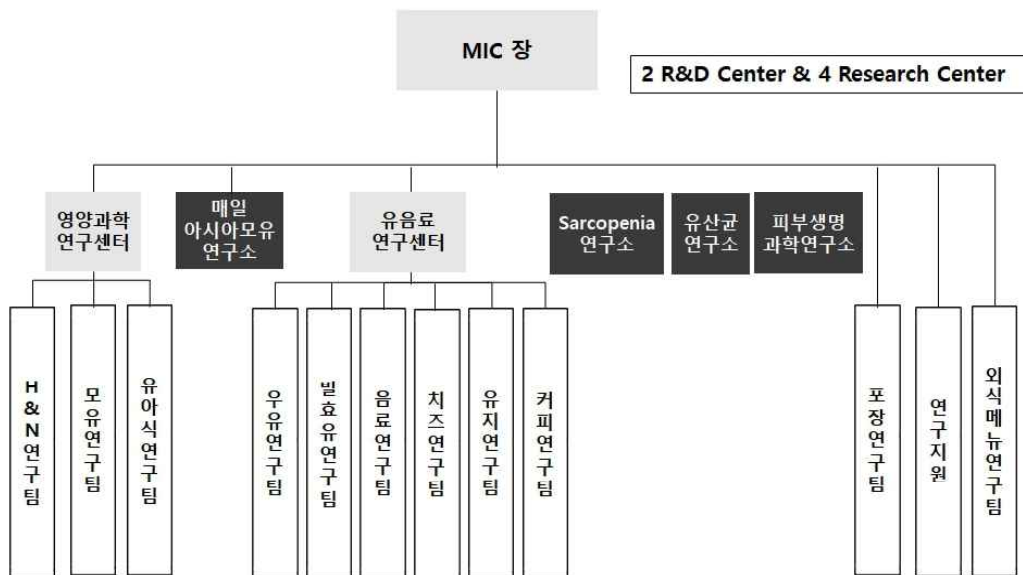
MIC 장

2 R&D Center & 4 Research Center

영양과학 연구센터

매일 아시아모유 연구소

유음료 연구센터

Sarcopenia 연구소

유산균 연구소

피부생명 과학연구소

H&N연구팀

모유연구팀

유아식연구팀

우유연구팀

발효유연구팀

음료연구팀

치즈연구팀

유지연구팀

커피연구팀

포장연구팀

연구지원

외식메뉴연구팀